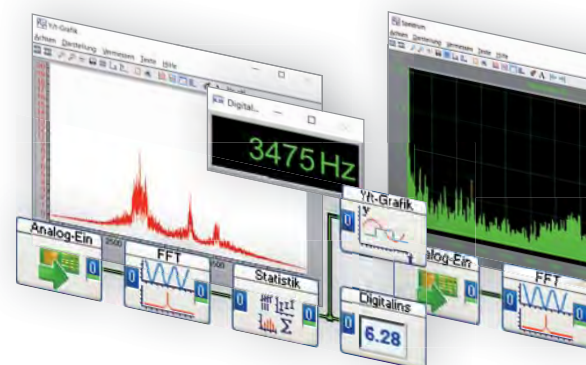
Yt-Grafik
Achsen Darstellung Vermessen Texte Hilfe
Digital...
3475 Hz
2500
Analog-Ein
0
FFT
0
0
Statistik
0
Yt-Grafik
0
Y
Digitalins
0
6.28
Spektrum
Achsen Darstellung Vermessen Texte Hilfe
alog-Ein
FFT
0
0